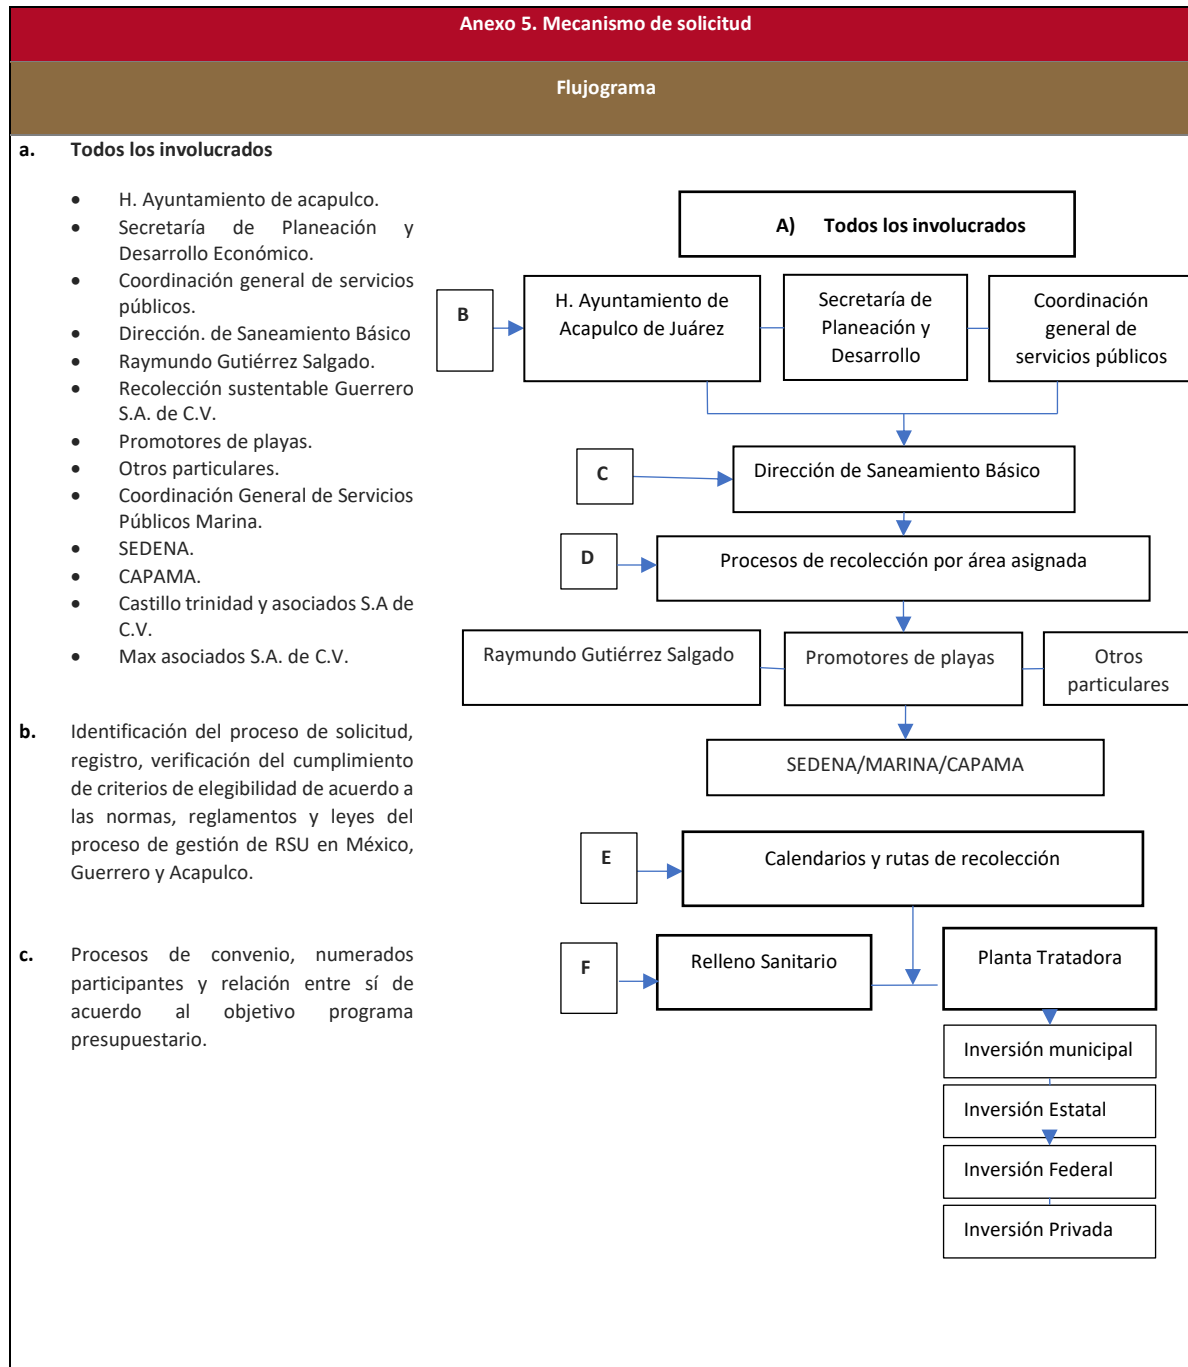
Anexo 5. Mecanismo de solicitud

Flujograma

a. Todos los involucrados

- H. Ayuntamiento de acapulco.
- Secretaría de Planeación y Desarrollo Económico.
- Coordinación general de servicios públicos.
- Dirección. de Saneamiento Básico
- Raymundo Gutiérrez Salgado.
- Recolección sustentable Guerrero S.A. de C.V.
- Promotores de playas.
- Otros particulares.
- Coordinación General de Servicios Públicos Marina.
- SEDENA.
- CAPAMA.
- Castillo trinidad y asociados S.A de C.V.
- Max asociados S.A. de C.V.

b. Identificación del proceso de solicitud, registro, verificación del cumplimiento de criterios de elegibilidad de acuerdo a las normas, reglamentos y leyes del proceso de gestión de RSU en México, Guerrero y Acapulco.

c. Procesos de convenio, numerados participantes y relación entre sí de acuerdo al objetivo programa presupuestario.

A) Todos los involucrados

B

H. Ayuntamiento de Acapulco de Juárez

Secretaría de Planeación y Desarrollo

Coordinación general de servicios públicos

C

Dirección de Saneamiento Básico

D

Procesos de recolección por área asignada

Raymundo Gutiérrez Salgado

Promotores de playas

Otros particulares

SEDENA/MARINA/CAPAMA

E

Calendarios y rutas de recolección

F

Relleno Sanitario

Planta Tratadora

Inversión municipal

Inversión Estatal

Inversión Federal

Inversión Privada